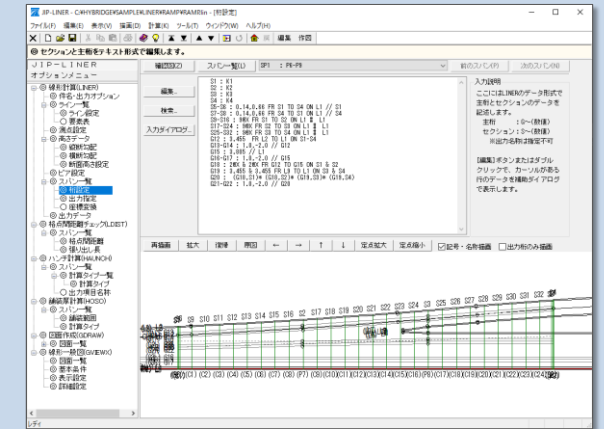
JIP-LINER - C:¥HYBRIDGE¥SAMPLE¥LINER¥RAMP¥RAMP.lin - [桁設定]

ファイル(F) 編集(E) 表示(V) 描画(D) 計算(K) ツール(T) ウィンドウ(W) ヘルプ(H)

編集 作図

◎ セクションと主桁をテキスト形式で編集します。

JIP-LINER
オプションメニュー

線形計算(LINER)
作図・出力オプション
ライン一覧
ライン設定
要素表
黒点設定
高さデータ
縦断定義
横断定義
断面高さ設定
ピア設定
スパン一覧
桁設定
出力指定
座標変換
出力データ
格点間距離チェック(LDIST)
スパン一覧
格点間距離
張り出し長
ハンチ計算(HAUNCH)
スパン一覧
計算タイプ一覧
計算タイプ
出力項目名称
舗装厚計算(HOSO)
スパン一覧
舗装範囲
計算タイプ
図面作成(GDRAW)
スパン一覧
線形一般図(GVIEW)
図面一覧
基本条件
表示設定
詳細設定

桁配置(Z) スパン一覧(I) SP1 : P8-P9 前のスパン(P) 次のスパン(N)

編集...
検索...
入力ダイアログ...

S1 : K1
S2 : K2
S3 : K3
S4 : K4
S5-S6 : 0.14,0.66 FR S1 TO S4 ON L1 // S1
S7-S8 : 0.14,0.66 FR S3 TO S4 ON L1 // S4
S9-S10 : 9@X FR S2 TO S2 ON L1 & L1
S11-S24 : 9@X FR S2 TO S3 ON L1 & L1
S25-S32 : 9@X FR S3 TO S4 ON L1 & L1
G1 : 2.455 FR L2 TO L1 ON S1-S4
G13-G14 : 1.0,-2.0 // G12
G15 : 3.085 // L1
G16-G17 : 1.0,-2.0 // G15
G18 : 2@X & 2@X FR G12 TO G15 ON S1 & S2
G19 : 3.455 & 3.455 FR L0 TO L1 ON S3 & S4
G20 : (G18,S1)* (G18,S2)* (G19,S3)* (G18,S4)
G21-G22 : 1.0,-2.0 // G20

入力説明
ここにはLINERのデータ形式で主桁とセクションのデータを記述します。
主桁 : G~(数値)
セクション : S~(数値)
※出力名称は指定不可

[編集]ボタンまたはダブルクリックで、カーソルがある行のデータを補助ダイアログで表示します。

再描画 拡大 復帰 原図 ← → ↑ ↓ 定点拡大 定点縮小 記号・名称描画 出力桁のみ描画

S8 S9 S10 S11 S12 S13 S14 S15 S16 S2 S17 S18 S19 S20 S21 S22 S23 S24 S3 S25 S26 S27 S28 S29 S30 S31 S32

(G8)(C1)(C2)(C3)(C4)(C5)(C6)(C7)(C8)(F7)(C9)(C10)(C11)(C12)(C13)(C14)(C15)(C16)(F9)(C17)(C18)(C19)(C20)(C21)(C22)(C23)(C24)(G9)

レディ